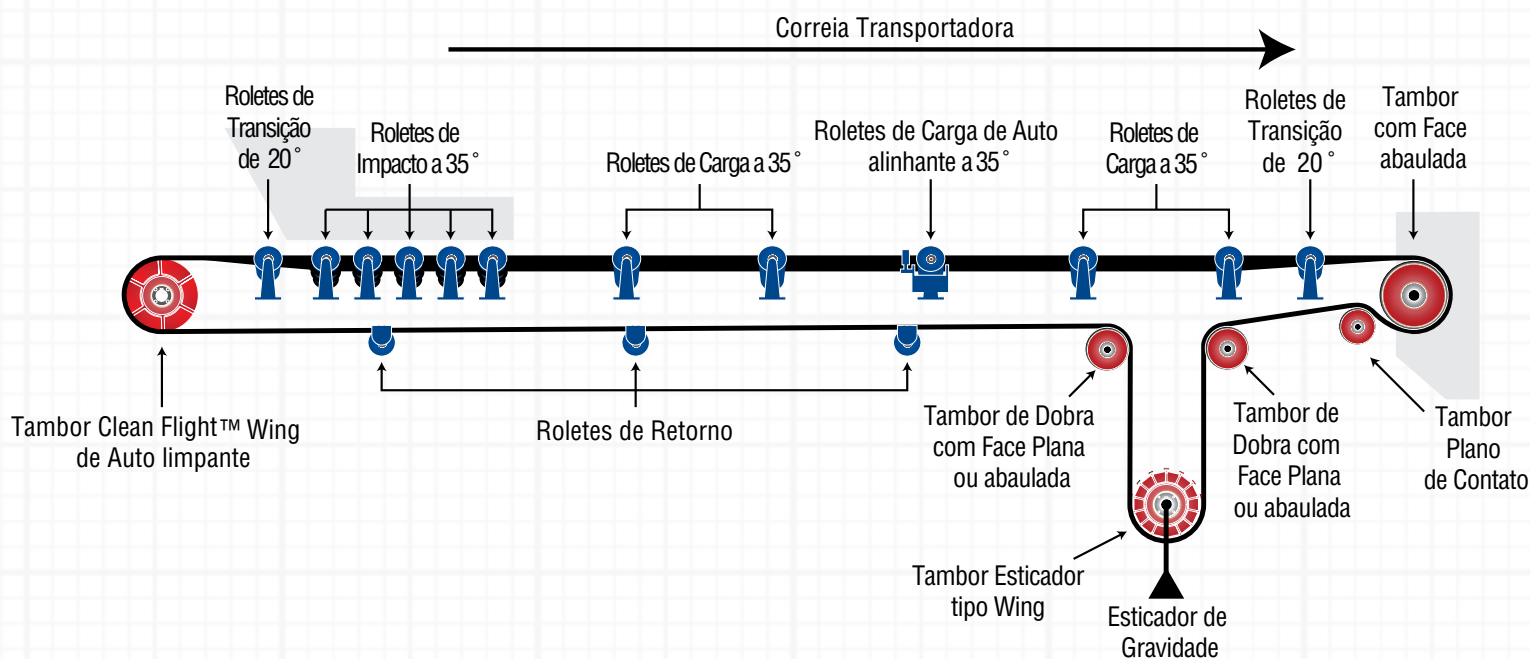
Correia Transportadora

Roletes de Transição de 20˚

Roletes de Impacto a 35˚

Roletes de Carga a 35˚

Roletes de Carga de Auto alinhante a 35˚

Roletes de Carga a 35˚

Roletes de Transição de 20˚

Tambor com Face abaulada

Tambor Clean Flight™ Wing de Auto limpante

Roletes de Retorno

Tambor de Dobra com Face Plana ou abaulada

Tambor de Dobra com Face Plana ou abaulada

Tambor Plano de Contato

Tambor Esticador tipo Wing

Esticador de Gravidade